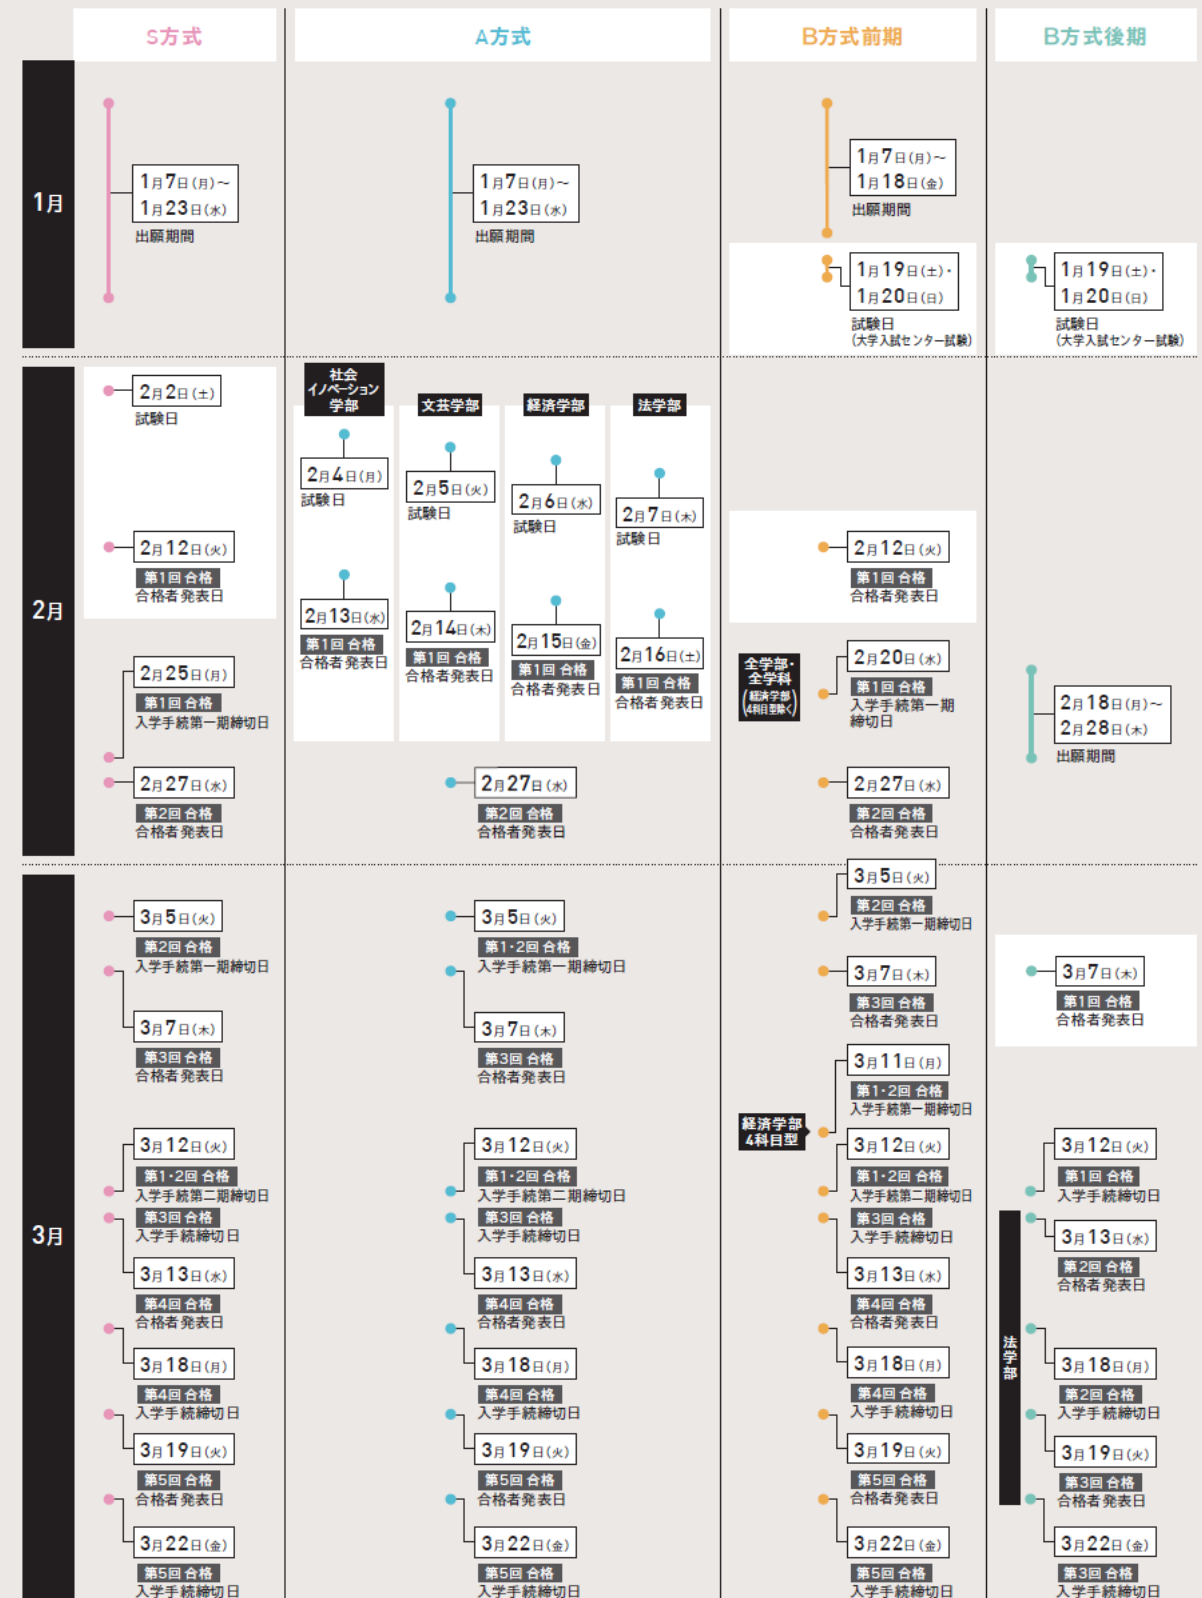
S方式
A方式
B方式前期
B方式後期

1月

1月7日(月)～
1月23日(水)
出願期間

1月7日(月)～
1月23日(水)
出願期間

1月7日(月)～
1月18日(金)
出願期間

1月19日(土)・
1月20日(日)
試験日
(大学入試センター試験)

1月19日(土)・
1月20日(日)
試験日
(大学入試センター試験)

2月

2月2日(土)
試験日

2月12日(火)
第1回 合格
合格者発表日

2月25日(月)
第1回 合格
入学手続第一期締切日

2月27日(水)
第2回 合格
合格者発表日

社会イノベーション学部
2月4日(月)
試験日
2月13日(水)
第1回 合格
合格者発表日

文芸学部
2月5日(火)
試験日
2月14日(木)
第1回 合格
合格者発表日

経済学部
2月6日(水)
試験日
2月15日(金)
第1回 合格
合格者発表日

法学部
2月7日(木)
試験日
2月16日(土)
第1回 合格
合格者発表日

2月27日(水)
第2回 合格
合格者発表日

2月12日(火)
第1回 合格
合格者発表日

全学部・全学科
(経済学部4科目型除く)

2月20日(水)
第1回 合格
入学手続第一期締切日

2月27日(水)
第2回 合格
合格者発表日

2月18日(月)～
2月28日(木)
出願期間

3月

3月5日(火)
第2回 合格
入学手続第一期締切日

3月7日(木)
第3回 合格
合格者発表日

3月12日(火)
第1・2回 合格
入学手続第二期締切日
第3回 合格
入学手続締切日

3月13日(水)
第4回 合格
合格者発表日

3月18日(月)
第4回 合格
入学手続締切日

3月19日(火)
第5回 合格
合格者発表日

3月22日(金)
第5回 合格
入学手続締切日

3月5日(火)
第1・2回 合格
入学手続第一期締切日

3月7日(木)
第3回 合格
合格者発表日

3月12日(火)
第1・2回 合格
入学手続第二期締切日
第3回 合格
入学手続締切日

3月13日(水)
第4回 合格
合格者発表日

3月18日(月)
第4回 合格
入学手続締切日

3月19日(火)
第5回 合格
合格者発表日

3月22日(金)
第5回 合格
入学手続締切日

3月5日(火)
第2回 合格
入学手続第一期締切日

3月7日(木)
第3回 合格
合格者発表日

経済学部4科目型

3月11日(月)
第1・2回 合格
入学手続第一期締切日

3月12日(火)
第1・2回 合格
入学手続第二期締切日
第3回 合格
入学手続締切日

3月13日(水)
第4回 合格
合格者発表日

3月18日(月)
第4回 合格
入学手続締切日

3月19日(火)
第5回 合格
合格者発表日

3月22日(金)
第5回 合格
入学手続締切日

3月7日(木)
第1回 合格
合格者発表日

法学部

3月12日(火)
第1回 合格
入学手続締切日

3月13日(水)
第2回 合格
合格者発表日

3月18日(月)
第2回 合格
入学手続締切日

3月19日(火)
第3回 合格
合格者発表日

3月22日(金)
第3回 合格
入学手続締切日